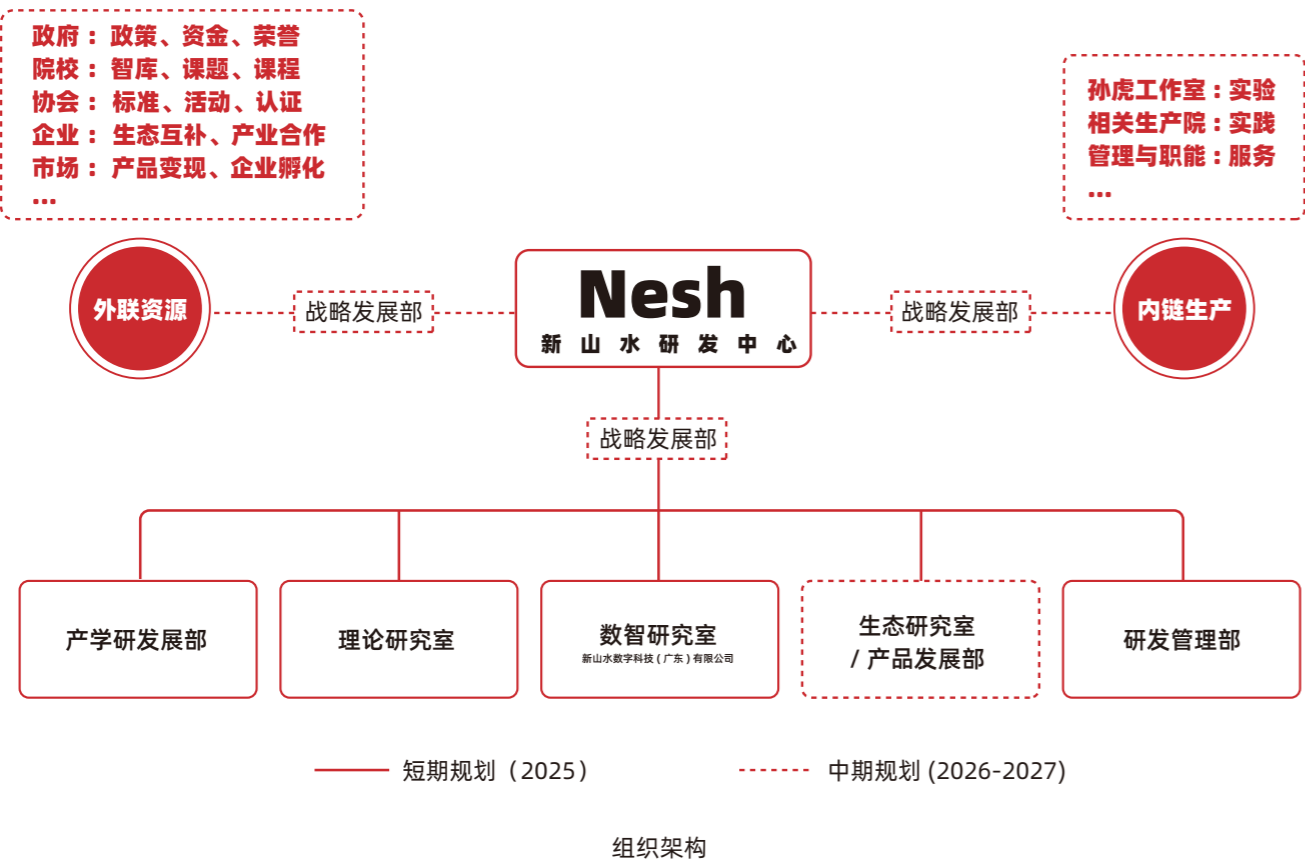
政府：政策、资金、荣誉
院校：智库、课题、课程
协会：标准、活动、认证
企业：生态互补、产业合作
市场：产品变现、企业孵化
...

孙虎工作室：实验
相关生产院：实践
管理与职能：服务
...

外联资源

战略发展部

Nesh
新山水研发中心

战略发展部

内链生产

战略发展部

产学研发展部

理论研究室

数智研究室
新山水数字科技（广东）有限公司

生态研究室
/ 产品发展部

研发管理部

短期规划（2025）

中期规划 (2026-2027)

组织架构